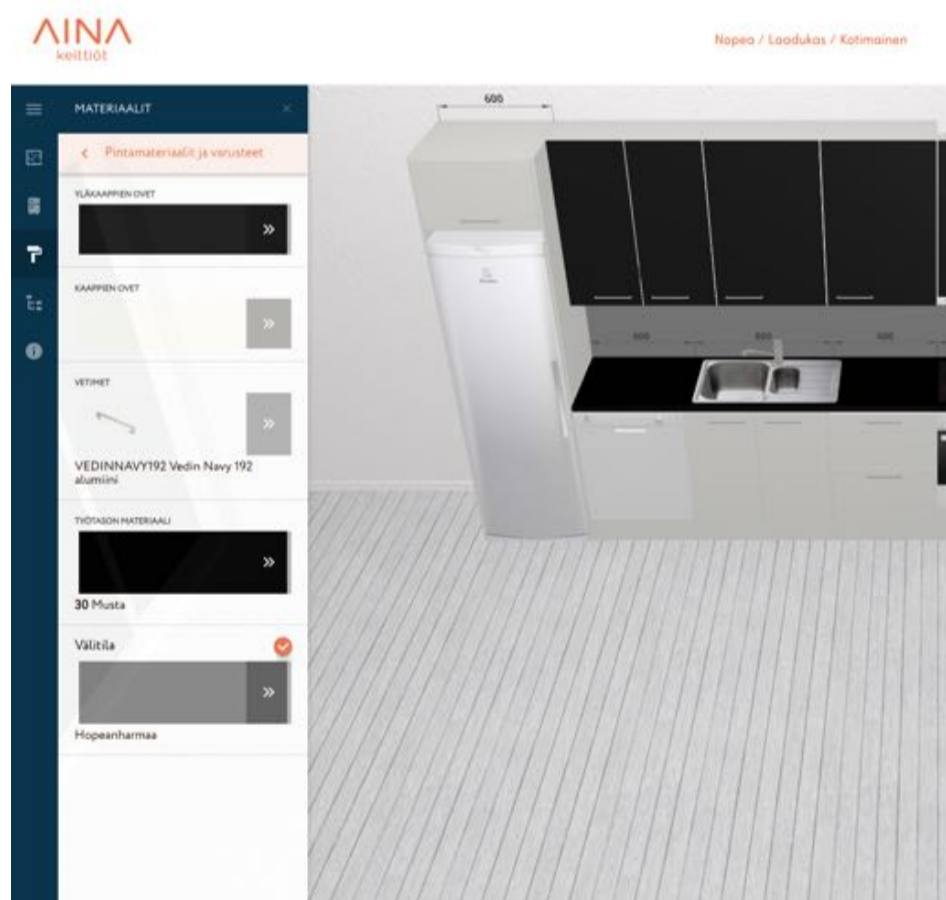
AINA
keittiöt

Nopea / Laadukas / Kotimainen

MATERIAALIT

×

< Pintamateriaalit ja varusteet

YLÄKAAPPIEN OVET

»

KAAPPIEN OVET

»

VETIMET

»

VEDINNAVY192 Vedin Navy 192 alumiini

TYÖTASON MATERIAALI

»

30 Musta

Välitila

»

Hopeanharmaa

600

600

600

600